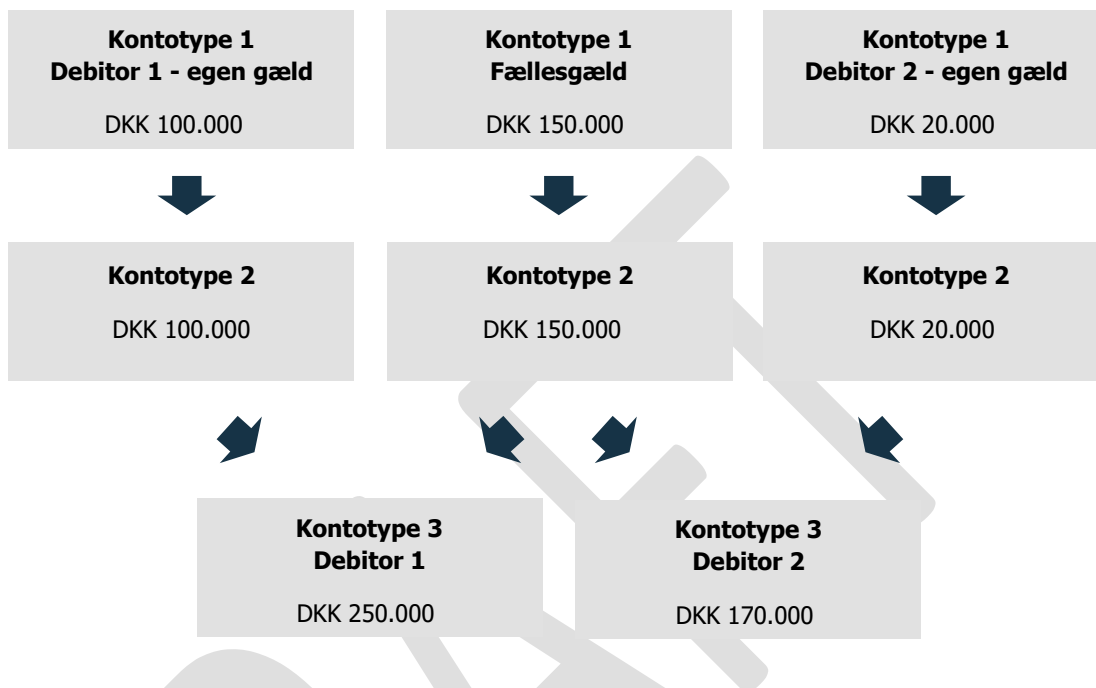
**Kontotype 1**
**Debitor 1 - egen gæld**

DKK 100.000

**Kontotype 1**
**Fællesgæld**

DKK 150.000

**Kontotype 1**
**Debitor 2 - egen gæld**

DKK 20.000

**Kontotype 2**

DKK 100.000

**Kontotype 2**

DKK 150.000

**Kontotype 2**

DKK 20.000

**Kontotype 3**
**Debitor 1**

DKK 250.000

**Kontotype 3**
**Debitor 2**

DKK 170.000